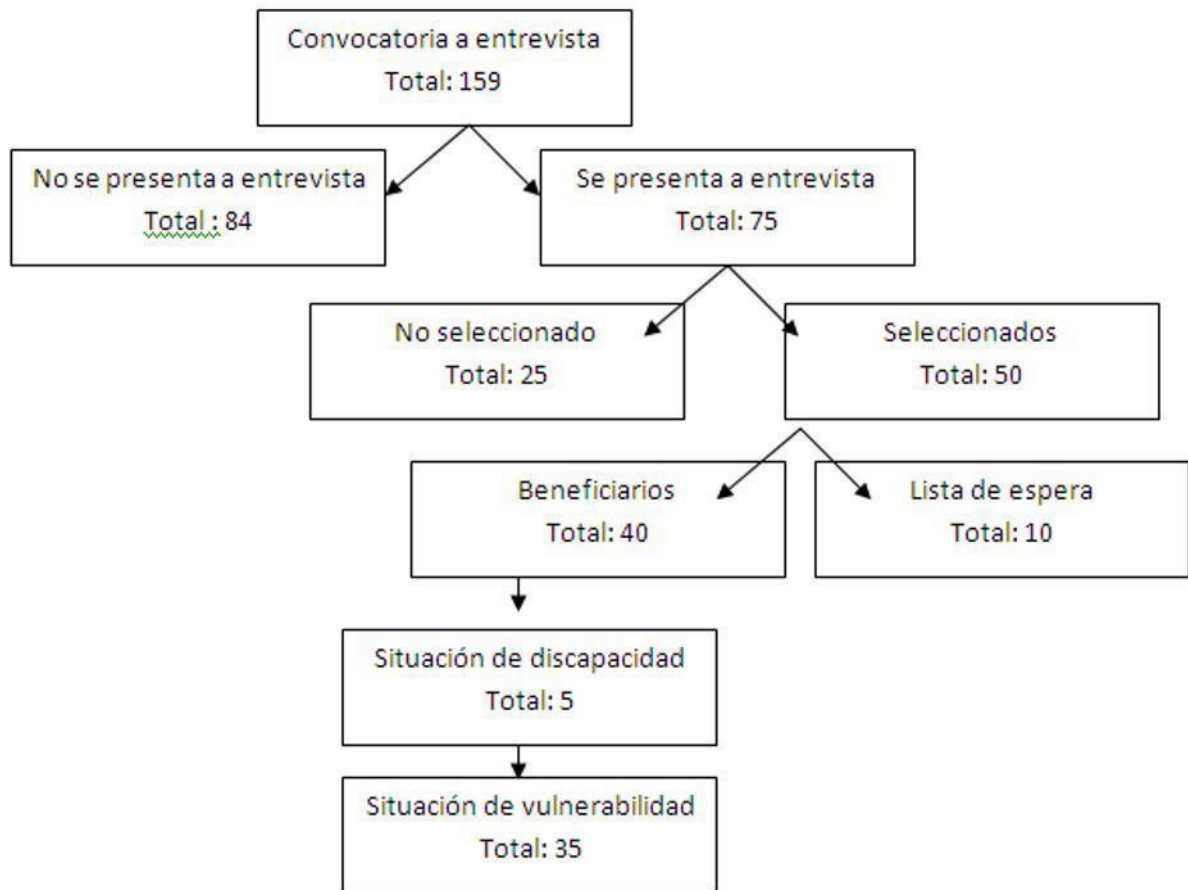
Convocatoria a entrevista
Total: 159

No se presenta a entrevista
Total : 84

Se presenta a entrevista
Total: 75

No seleccionado
Total: 25

Seleccionados
Total: 50

Beneficiarios
Total: 40

Lista de espera
Total: 10

Situación de discapacidad
Total: 5

Situación de vulnerabilidad
Total: 35